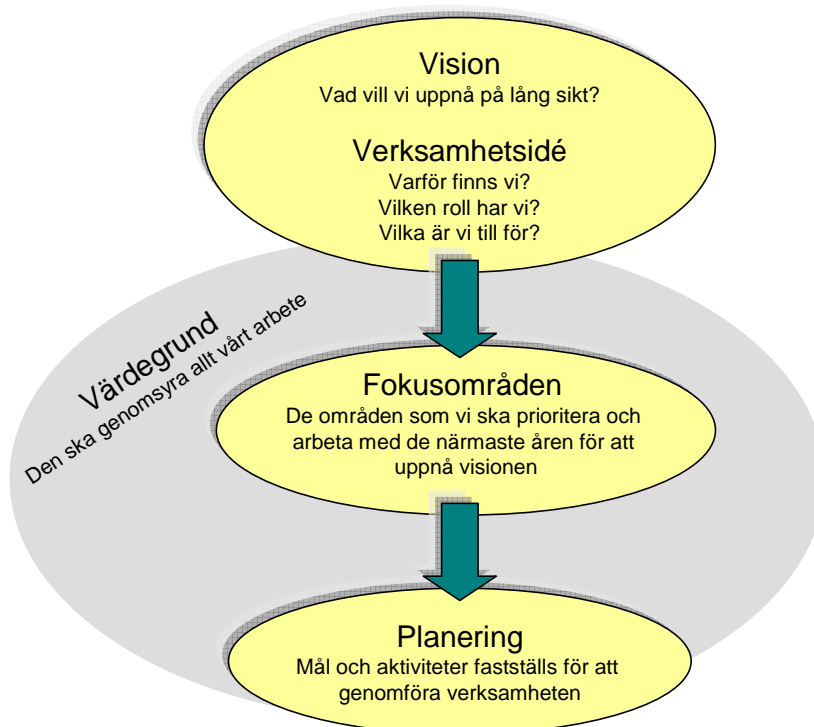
Vision
Vad vill vi uppnå på lång sikt?

Verksamhetsidé
Varför finns vi?
Vilken roll har vi?
Vilka är vi till för?

Värdegrund
Den ska genomsyra allt vårt arbete

Fokusområden
De områden som vi ska prioritera och arbeta med de närmaste åren för att uppnå visionen

Planering
Mål och aktiviteter fastställs för att genomföra verksamheten